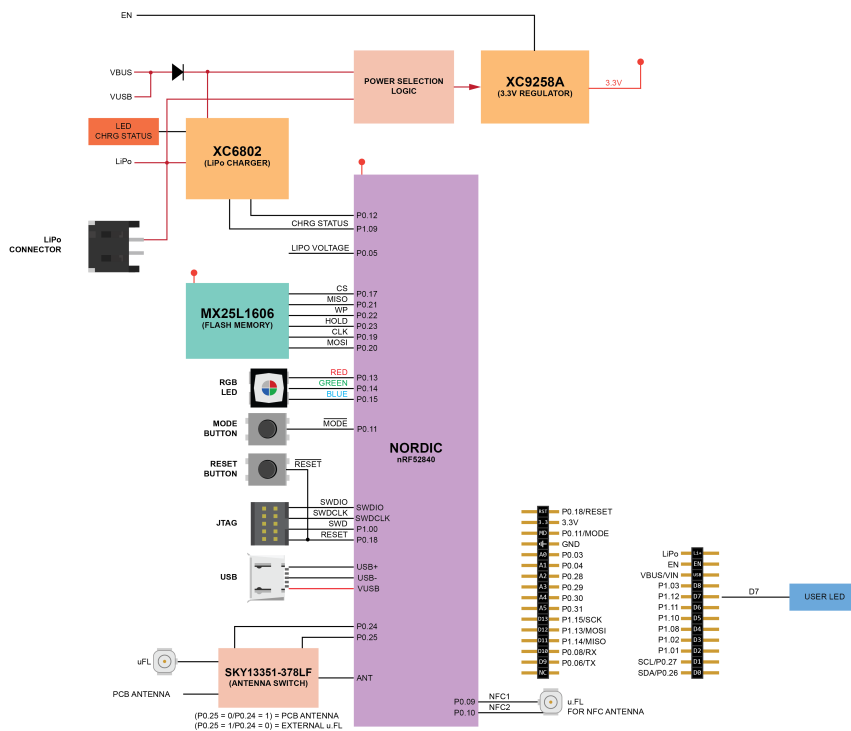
EN

VBUS

VUSB

POWER SELECTION LOGIC

XC9258A
(3.3V REGULATOR)

3.3V

LED
CHRG STATUS

XC6802
(LiPo CHARGER)

LiPo

LiPo CONNECTOR

P0.12
CHRG STATUS
P1.09
LIPO VOLTAGE
P0.05

MX25L1606
(FLASH MEMORY)

CS P0.17
MISO P0.21
WP P0.22
HOLD P0.23
CLK P0.19
MOSI P0.20

RGB LED
RED P0.13
GREEN P0.14
BLUE P0.15

MODE BUTTON
MODE P0.11

NORDIC
nRF52840

RESET BUTTON
RESET

JTAG
SWDIO SWDIO
SWDCLK SWDCLK
SWD P1.00
RESET P0.18

USB
USB+
USB-
VUSB

P0.24
P0.25

uFL

SKY13351-378LF
(ANTENNA SWITCH)

ANT

PCB ANTENNA

(P0.25 = 0/P0.24 = 1) = PCB ANTENNA
(P0.25 = 1/P0.24 = 0) = EXTERNAL u.FL

P0.09 NFC1
P0.10 NFC2
u.FL
FOR NFC ANTENNA

RST P0.18/RESET
3.3 3.3V
MD P0.11/MODE
GND
A0 P0.03
A1 P0.04
A2 P0.28
A3 P0.29
A4 P0.30
A5 P0.31
D13 P1.15/SCK
D12 P1.13/MOSI
D11 P1.14/MISO
D10 P0.08/RX
D9 P0.06/TX
NC

LiPo LiP
EN EN
VBUS/VIN VIN
P1.03 D8
P1.12 D7
P1.11 D6
P1.10 D5
P1.08 D4
P1.02 D3
P1.01 D2
SCL/P0.27 D1
SDA/P0.26 D0

D7
USER LED